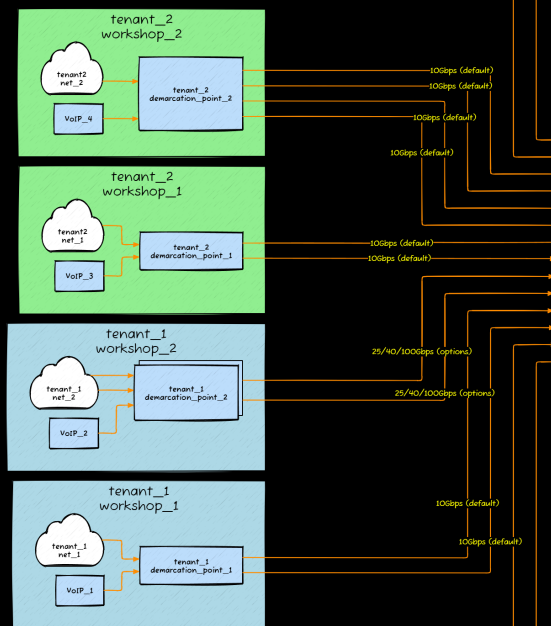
tenant_2
workshop_2

tenant2
net_2

VoIP_4

tenant_2
demarcation_point_2

10Gbps (default)
10Gbps (default)
10Gbps (default)
10Gbps (default)

tenant_2
workshop_1

tenant2
net_1

VoIP_3

tenant_2
demarcation_point_1

10Gbps (default)
10Gbps (default)

tenant_1
workshop_2

tenant_1
net_2

VoIP_2

tenant_1
demarcation_point_2

25/40/100Gbps (options)
25/40/100Gbps (options)

tenant_1
workshop_1

tenant_1
net_1

VoIP_1

tenant_1
demarcation_point_1

10Gbps (default)
10Gbps (default)